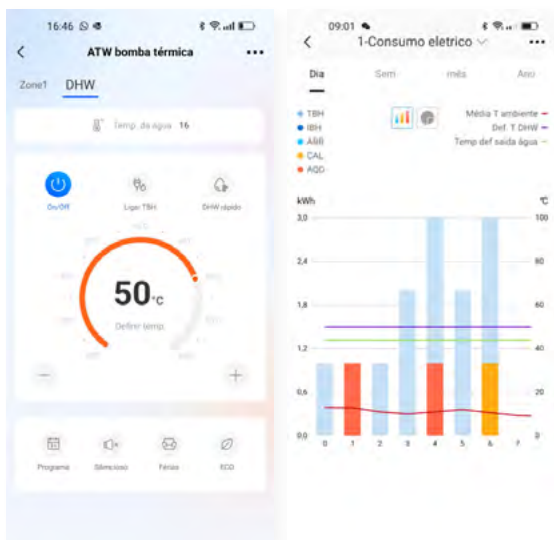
16:46

ATW bomba térmica

Zone1 DHW

Temp. da água 16

On/Off Ligar TBH DHW rápido

50°C

Definir temp.

Programa Silencioso Férias ECO

09:01

1-Consumo eletrico

Dia Sem mês Ano

TBH
IBH
ABB
CAL
AQD

Média T ambiente
Def. T DHW
Temp def saída água

kWh °C

3,0 100
2,4 80
1,8 60
1,2 40
0,6 20
0,0 0

0 1 2 3 4 5 6 7